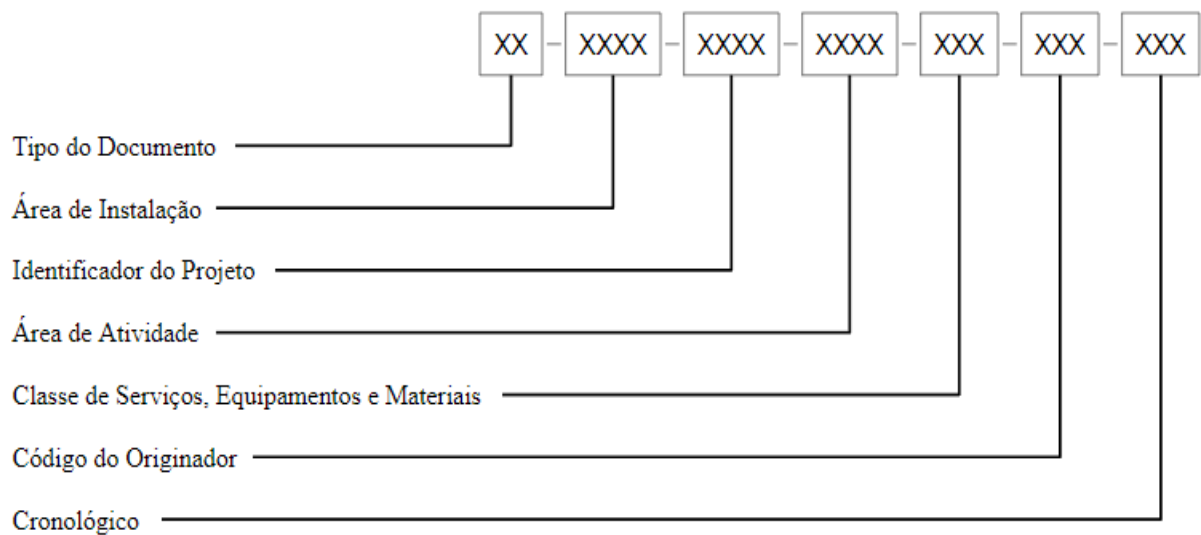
XX – XXXX – XXXX – XXXX – XXX – XXX – XXX

Tipo do Documento

Área de Instalação

Identificador do Projeto

Área de Atividade

Classe de Serviços, Equipamentos e Materiais

Código do Originador

Cronológico